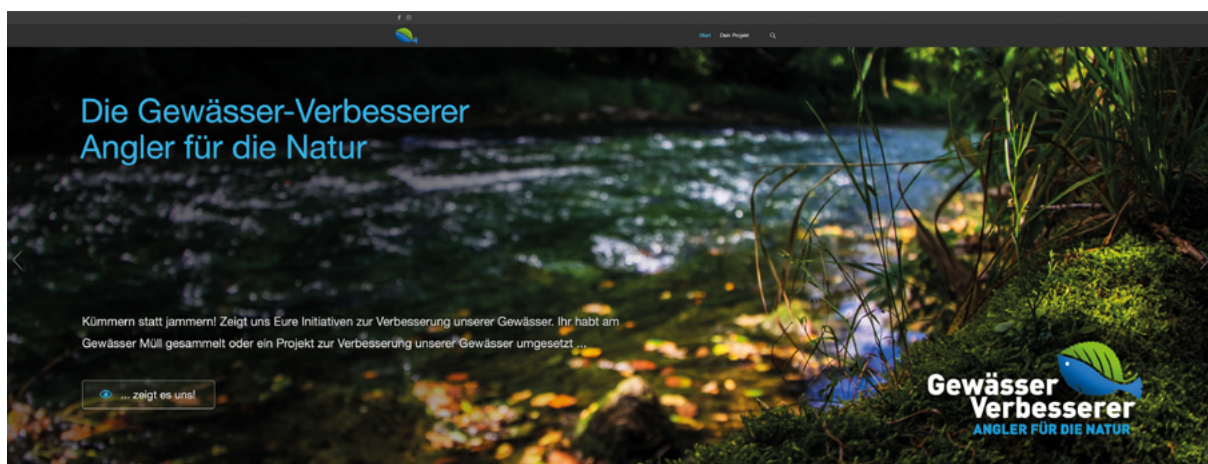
Start Dein Projekt

Die Gewässer-Verbesserer
Angler für die Natur

Kümmern statt jammern! Zeigt uns Eure Initiativen zur Verbesserung unserer Gewässer. Ihr habt am Gewässer Müll gesammelt oder ein Projekt zur Verbesserung unserer Gewässer umgesetzt ...

... zeigt es uns!

Gewässer
Verbesserer
ANGLER FÜR DIE NATUR